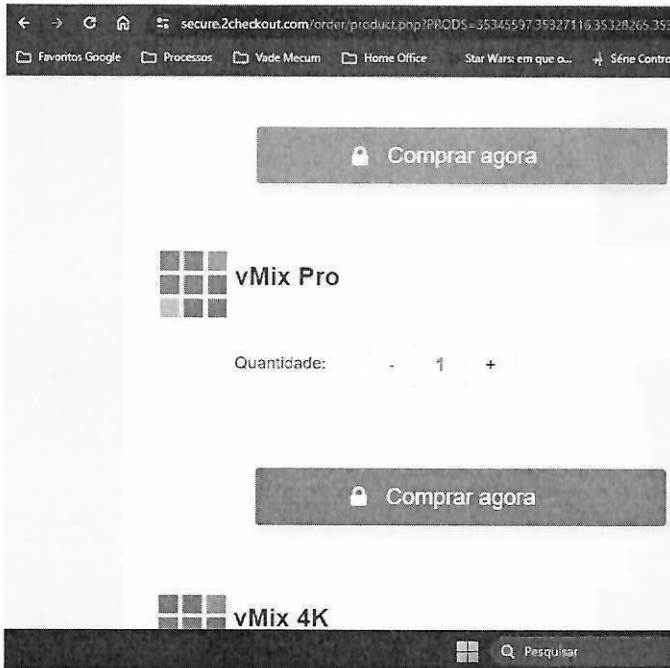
secure.2checkout.com/order/product.php?PRODS=35345597,35327116,35328265,35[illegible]

Favoritos Google
Processos
Vade Mecum
Home Office
Star Wars: em que o...
Série Contro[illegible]

Comprar agora

vMix Pro

Quantidade: - 1 +

Comprar agora

vMix 4K

Pesquisar